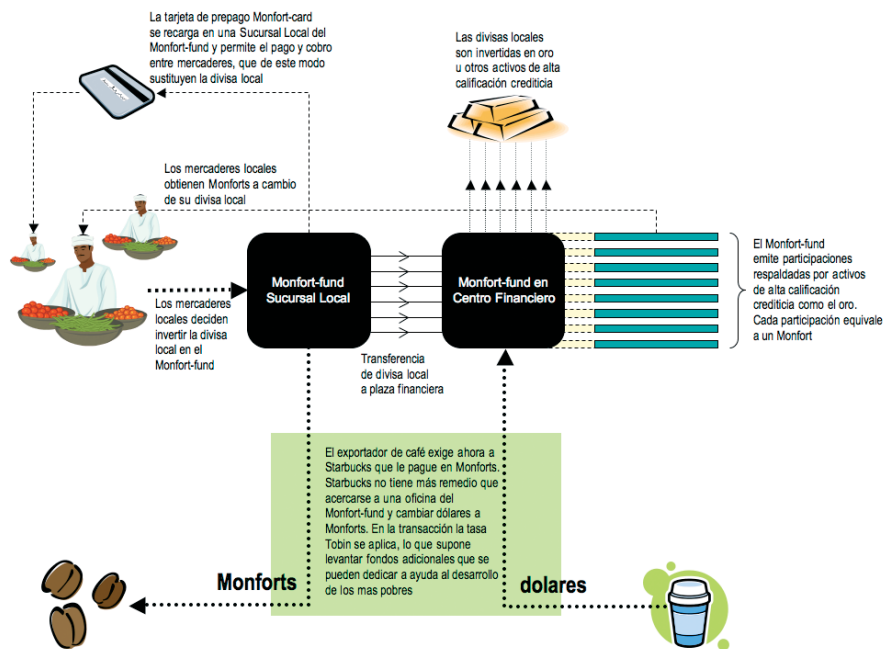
La tarjeta de prepago Monfort-card se recarga en una Sucursal Local del Monfort-fund y permite el pago y cobro entre mercaderes, que de este modo sustituyen la divisa local

Las divisas locales son invertidas en oro u otros activos de alta calificación crediticia

Los mercaderes locales obtienen Monforts a cambio de su divisa local

Monfort-fund Sucursal Local

Monfort-fund en Centro Financiero

El Monfort-fund emite participaciones respaldadas por activos de alta calificación crediticia como el oro. Cada participación equivale a un Monfort

Los mercaderes locales deciden invertir la divisa local en el Monfort-fund

Transferencia de divisa local a plaza financiera

El exportador de café exige ahora a Starbucks que le pague en Monforts. Starbucks no tiene más remedio que acercarse a una oficina del Monfort-fund y cambiar dólares a Monforts. En la transacción la tasa Tobin se aplica, lo que supone levantar fondos adicionales que se pueden dedicar a ayuda al desarrollo de los mas pobres

Monforts

dolares